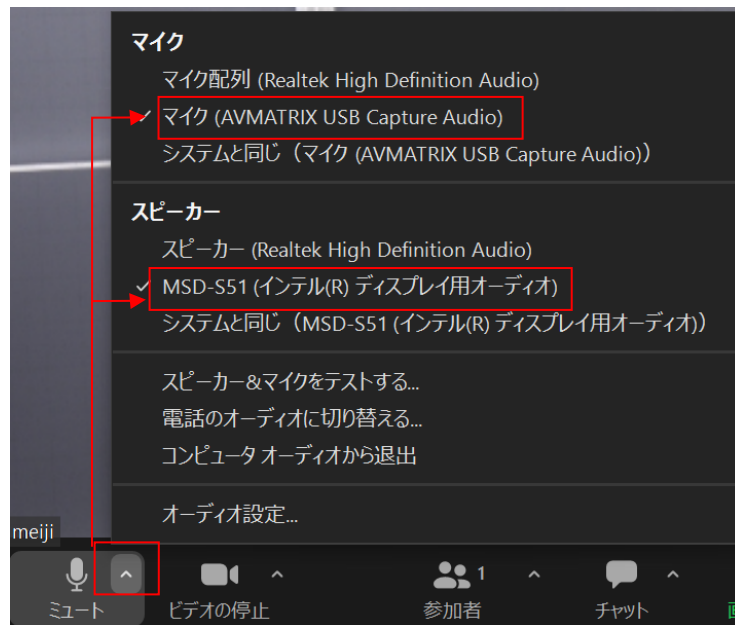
マイク

マイク配列 (Realtek High Definition Audio)

✓ マイク (AVMATRIX USB Capture Audio)

システムと同じ（マイク (AVMATRIX USB Capture Audio)）

スピーカー

スピーカー (Realtek High Definition Audio)

✓ MSD-S51 (インテル(R) ディスプレイ用オーディオ)

システムと同じ（MSD-S51 (インテル(R) ディスプレイ用オーディオ)）

スピーカー&マイクをテストする...

電話のオーディオに切り替える...

コンピュータ オーディオから退出

オーディオ設定...

meiji

ミュート

ビデオの停止

1

参加者

チャット